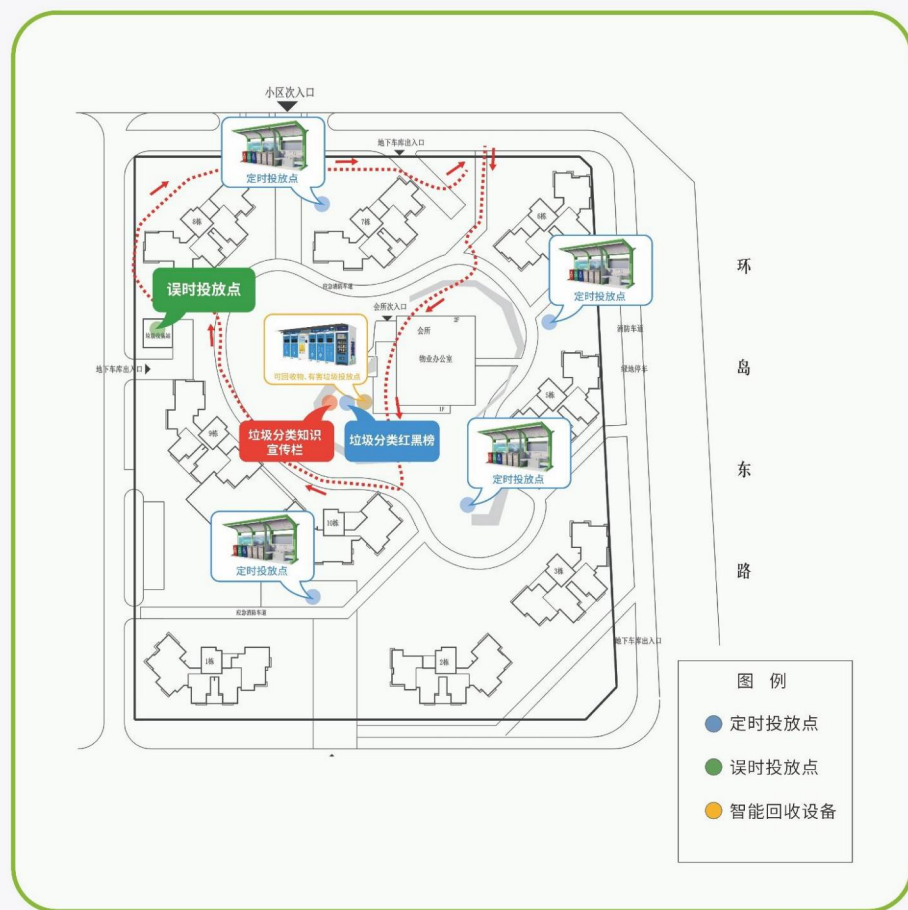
小区次入口

地下车库出入口

定时投放点

8栋

7栋

6栋

环

岛

东

路

误时投放点

定时投放点

垃圾收集站

消防车道

地下车库出入口

会所次入口

会所

物业办公室

2F

1F

临时停车

可回收物、有害垃圾投放点

5栋

9栋

垃圾分类知识宣传栏

垃圾分类红黑榜

定时投放点

10栋

定时投放点

3栋

地下车库出入口

1栋

2栋

图 例

定时投放点

误时投放点

智能回收设备